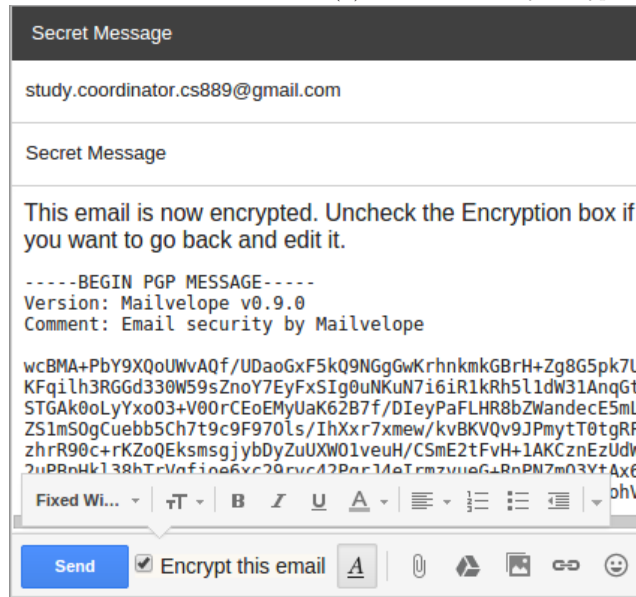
Secret Message

study.coordinator.cs889@gmail.com

Secret Message

This email is now encrypted. Uncheck the Encryption box if you want to go back and edit it.

-----BEGIN PGP MESSAGE-----
Version: Mailvelope v0.9.0
Comment: Email security by Mailvelope

wcBMA+PbY9XQoUWvAQf/UDaoGxF5kQ9NGgGwKrhnkmkGBrH+Zg8G5pk7U
KFqilh3RGGd330W59sZnoY7EyFxSIg0uNKuN7i6iR1kRh5l1dW31AnqG
STGAk0oLyYxoO3+V0OrCEoEMyUaK62B7f/DIeyPaFLHR8bZWandecE5m
ZS1mSOgCuebb5Ch7t9c9F97Ols/IhXxr7xmew/kvBKVQv9JPmytT0tgR
zhrR90c+rKZoQEksmsgjybDyZuUXWO1veuH/CSmE2tFvH+1AKCznEzUd
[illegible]

Fixed Wi... TT B I U A

Send Encrypt this email A